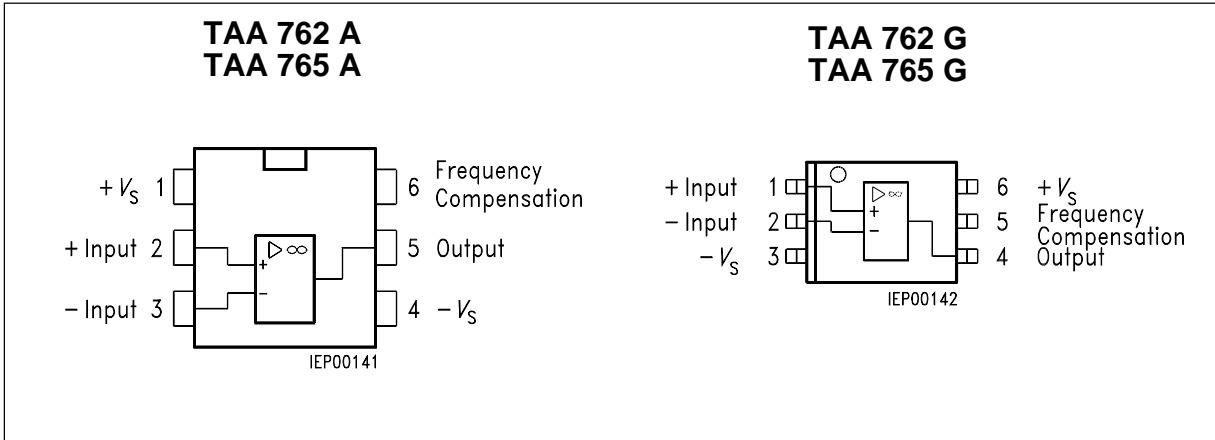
TAA 762 A
TAA 765 A

$+V_S$ 1
+ Input 2
− Input 3

6 Frequency Compensation
5 Output
4 $-V_S$

$\triangleright\infty$
+
−

IEP00141

TAA 762 G
TAA 765 G

+ Input 1
− Input 2
$-V_S$ 3

6 $+V_S$
5 Frequency Compensation
4 Output

$\triangleright\infty$
+
−

IEP00142